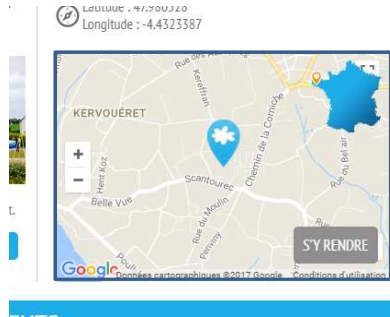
Latitude : 47.980328
Longitude : -4.4323387

Rue des Acacias
Kerelfran
KERVOUËRET
Chemin de la Corniche
Rue du Bel air
Hent Koz
Scantourec
Belle Vue
Rue du Moulin
Penmy
Pouli
+
−
S'Y RENDRE
Google
Données cartographiques ©2017 Google
Conditions d'utilisation